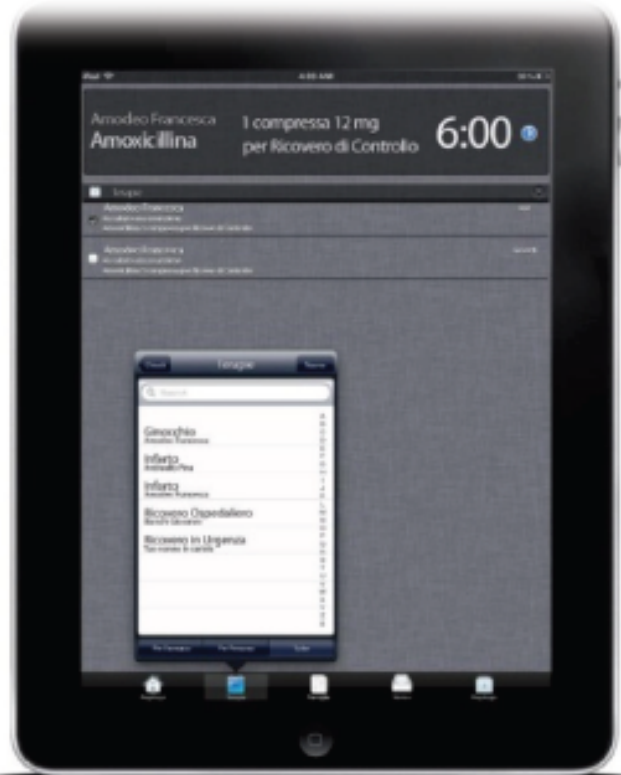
Amodeo Francesca
Amoxicillina

1 compressa 12 mg
per Ricovero di Controllo

6:00

Terapie

Amodeo Francesca

Amodeo Francesca

Terapie

Search

Ginocchio
Amodeo Francesca

Infarto
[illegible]

Infarto
Amodeo Francesca

Ricovero Ospedaliero
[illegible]

Ricovero in Urgenza
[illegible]